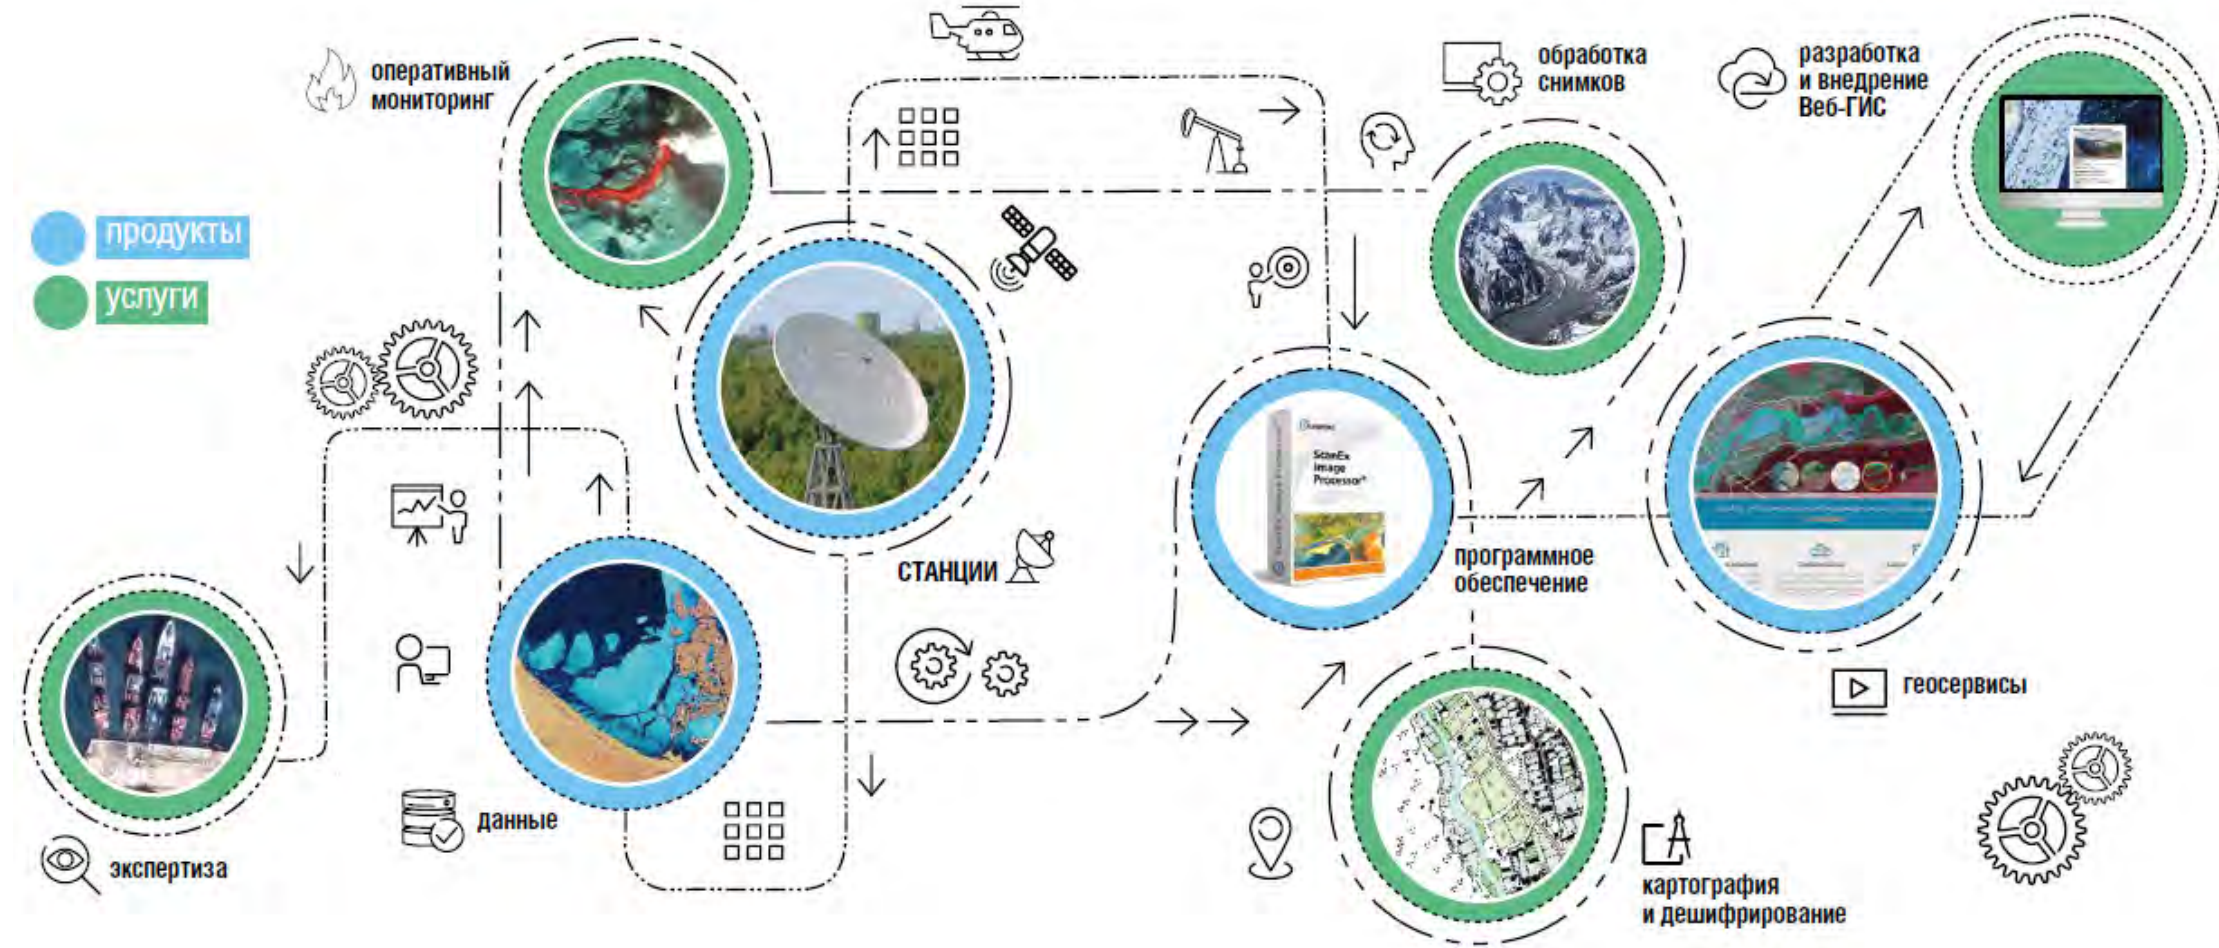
продукты
услуги

оперативный мониторинг

обработка снимков

разработка и внедрение Веб-ГИС

ScanEx Image Processor

станции

программное обеспечение

экспертиза

данные

геосервисы

картография и дешифрирование